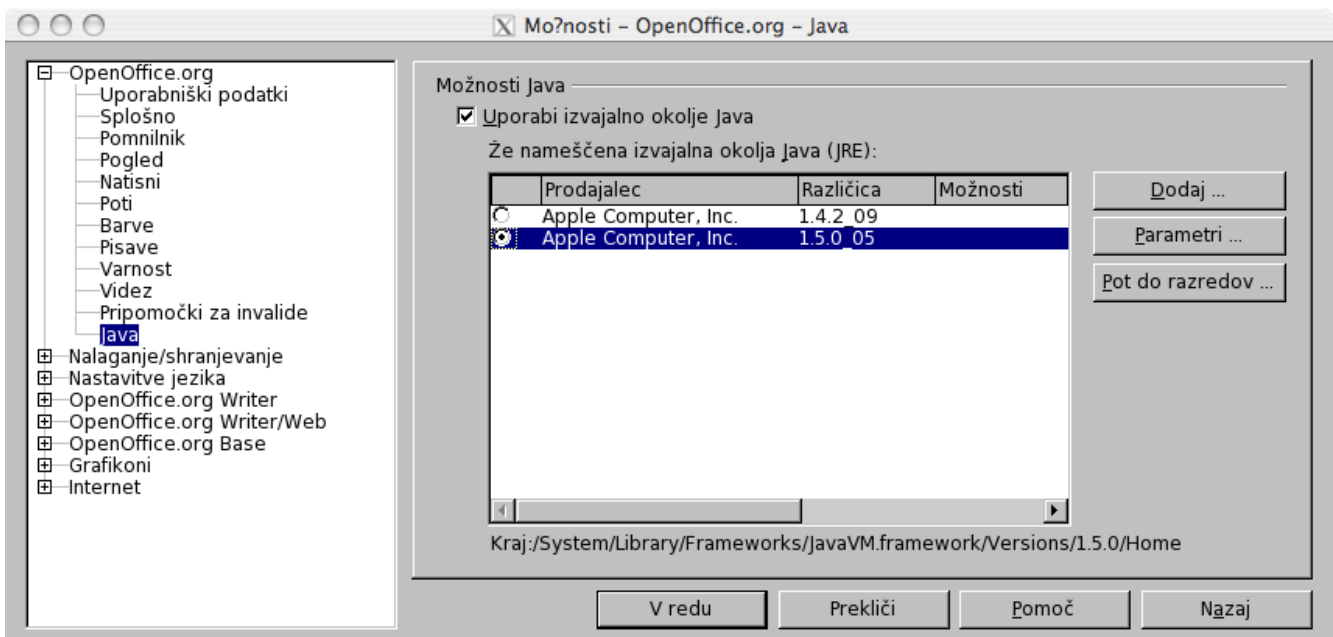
Mo?nosti – OpenOffice.org – Java

OpenOffice.org
Uporabniški podatki
Splošno
Pomnilnik
Pogled
Natisni
Poti
Barve
Pisave
Varnost
Videz
Pripomočki za invalide
Java
Nalaganje/shranjevanje
Nastavitve jezika
OpenOffice.org Writer
OpenOffice.org Writer/Web
OpenOffice.org Base
Grafikoni
Internet

Možnosti Java

Uporabi izvajalno okolje Java

Že nameščena izvajalna okolja Java (JRE):

| | Prodajalec | Različica | Možnosti |
|---|---|---|---|
| | Apple Computer, Inc. | 1.4.2_09 | |
| | Apple Computer, Inc. | 1.5.0_05 | |

Dodaj ...
Parametri ...
Pot do razredov ...

Kraj:/System/Library/Frameworks/JavaVM.framework/Versions/1.5.0/Home

V redu
Prekliči
Pomoč
Nazaj